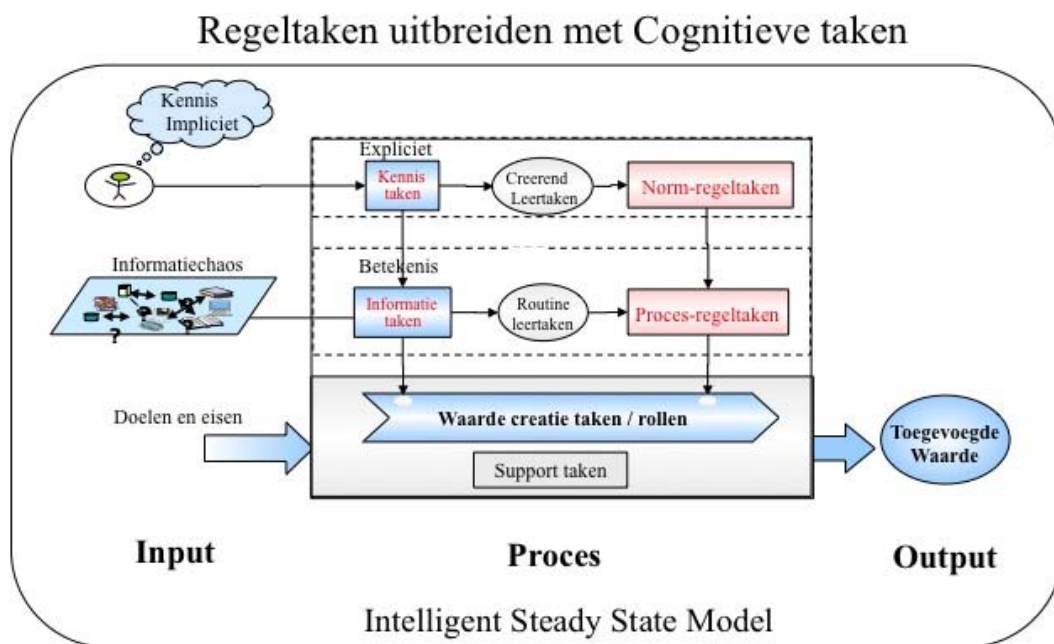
Regeltaken uitbreiden met Cognitieve taken

Kennis Impliciet

Expliciet

Kennis taken

Creerend Leertaken

Norm-regeltaken

Informatiechaos

Betekenis

Informatie taken

Routine leertaken

Proces-regeltaken

?

Doelen en eisen

Waarde creatie taken / rollen

Support taken

Toegevoegde Waarde

Input

Proces

Output

Intelligent Steady State Model